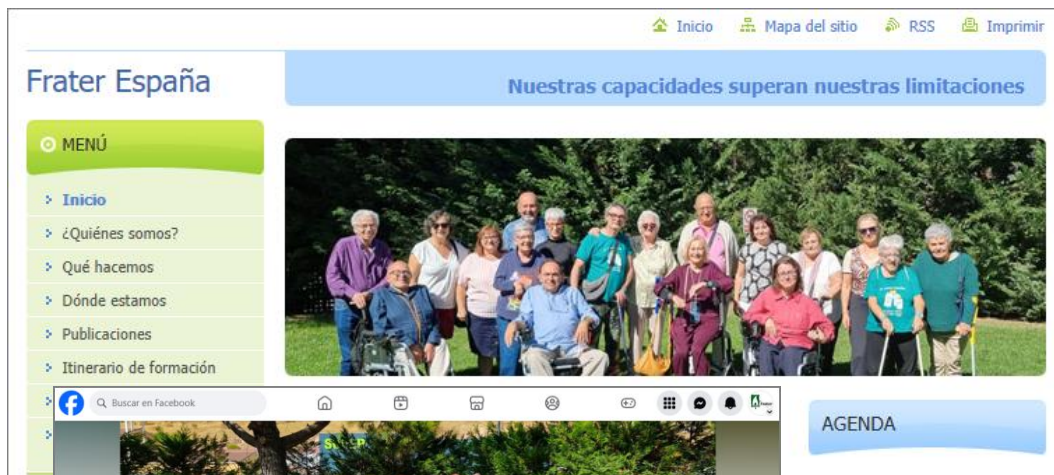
Inicio   Mapa del sitio   RSS   Imprimir

Frater España

Nuestras capacidades superan nuestras limitaciones

MENÚ

Inicio
¿Quiénes somos?
Qué hacemos
Dónde estamos
Publicaciones
Itinerario de formación

Buscar en Facebook

AGENDA